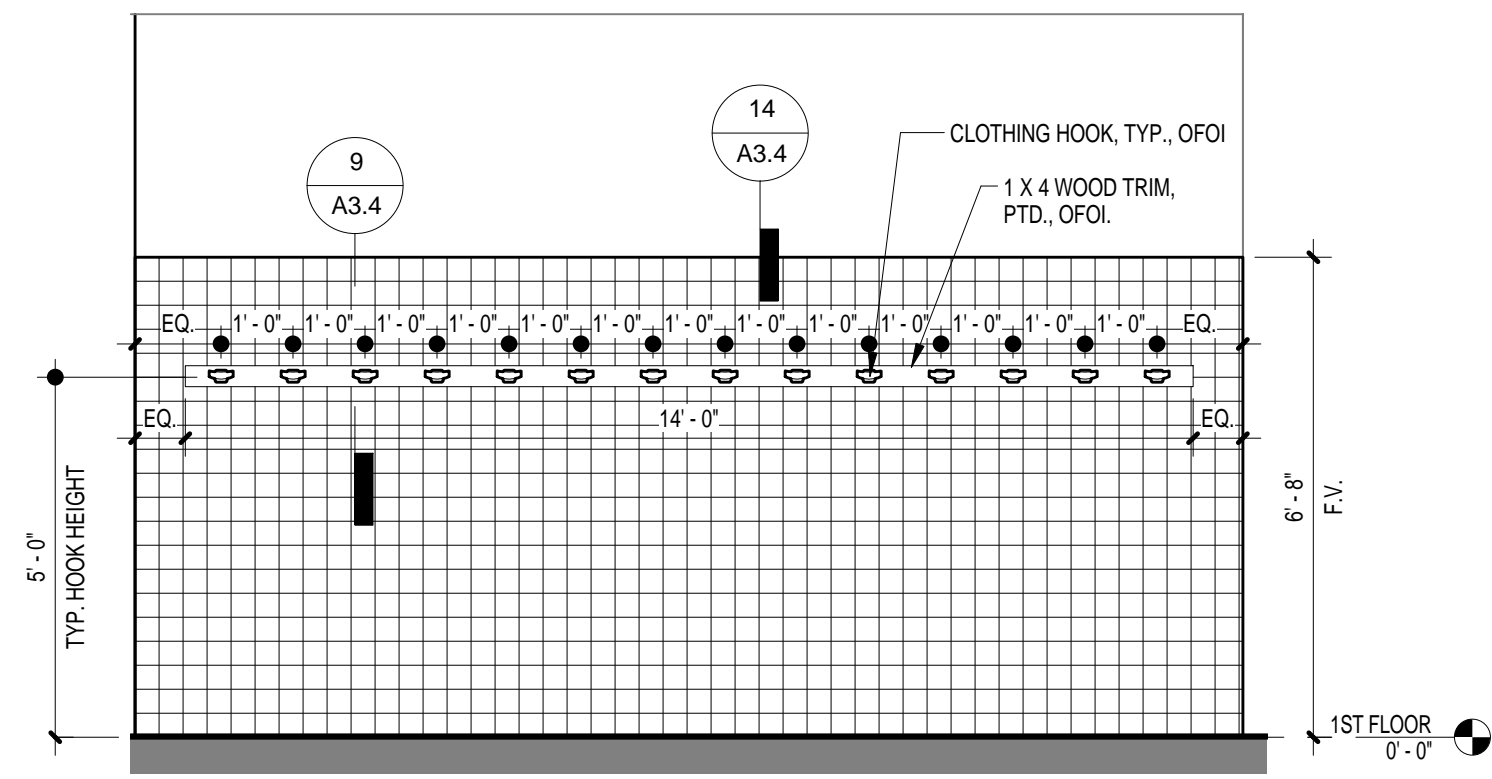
14
A3.4

9
A3.4

CLOTHING HOOK, TYP., OFOI

1 X 4 WOOD TRIM, PTD., OFOI.

EQ. 1' - 0" 1' - 0" 1' - 0" 1' - 0" 1' - 0" 1' - 0" 1' - 0" 1' - 0" 1' - 0" 1' - 0" 1' - 0" 1' - 0" 1' - 0" EQ.

EQ. 14' - 0" EQ.

5' - 0"
TYP. HOOK HEIGHT

6' - 8"
F.V.

1ST FLOOR
0' - 0"